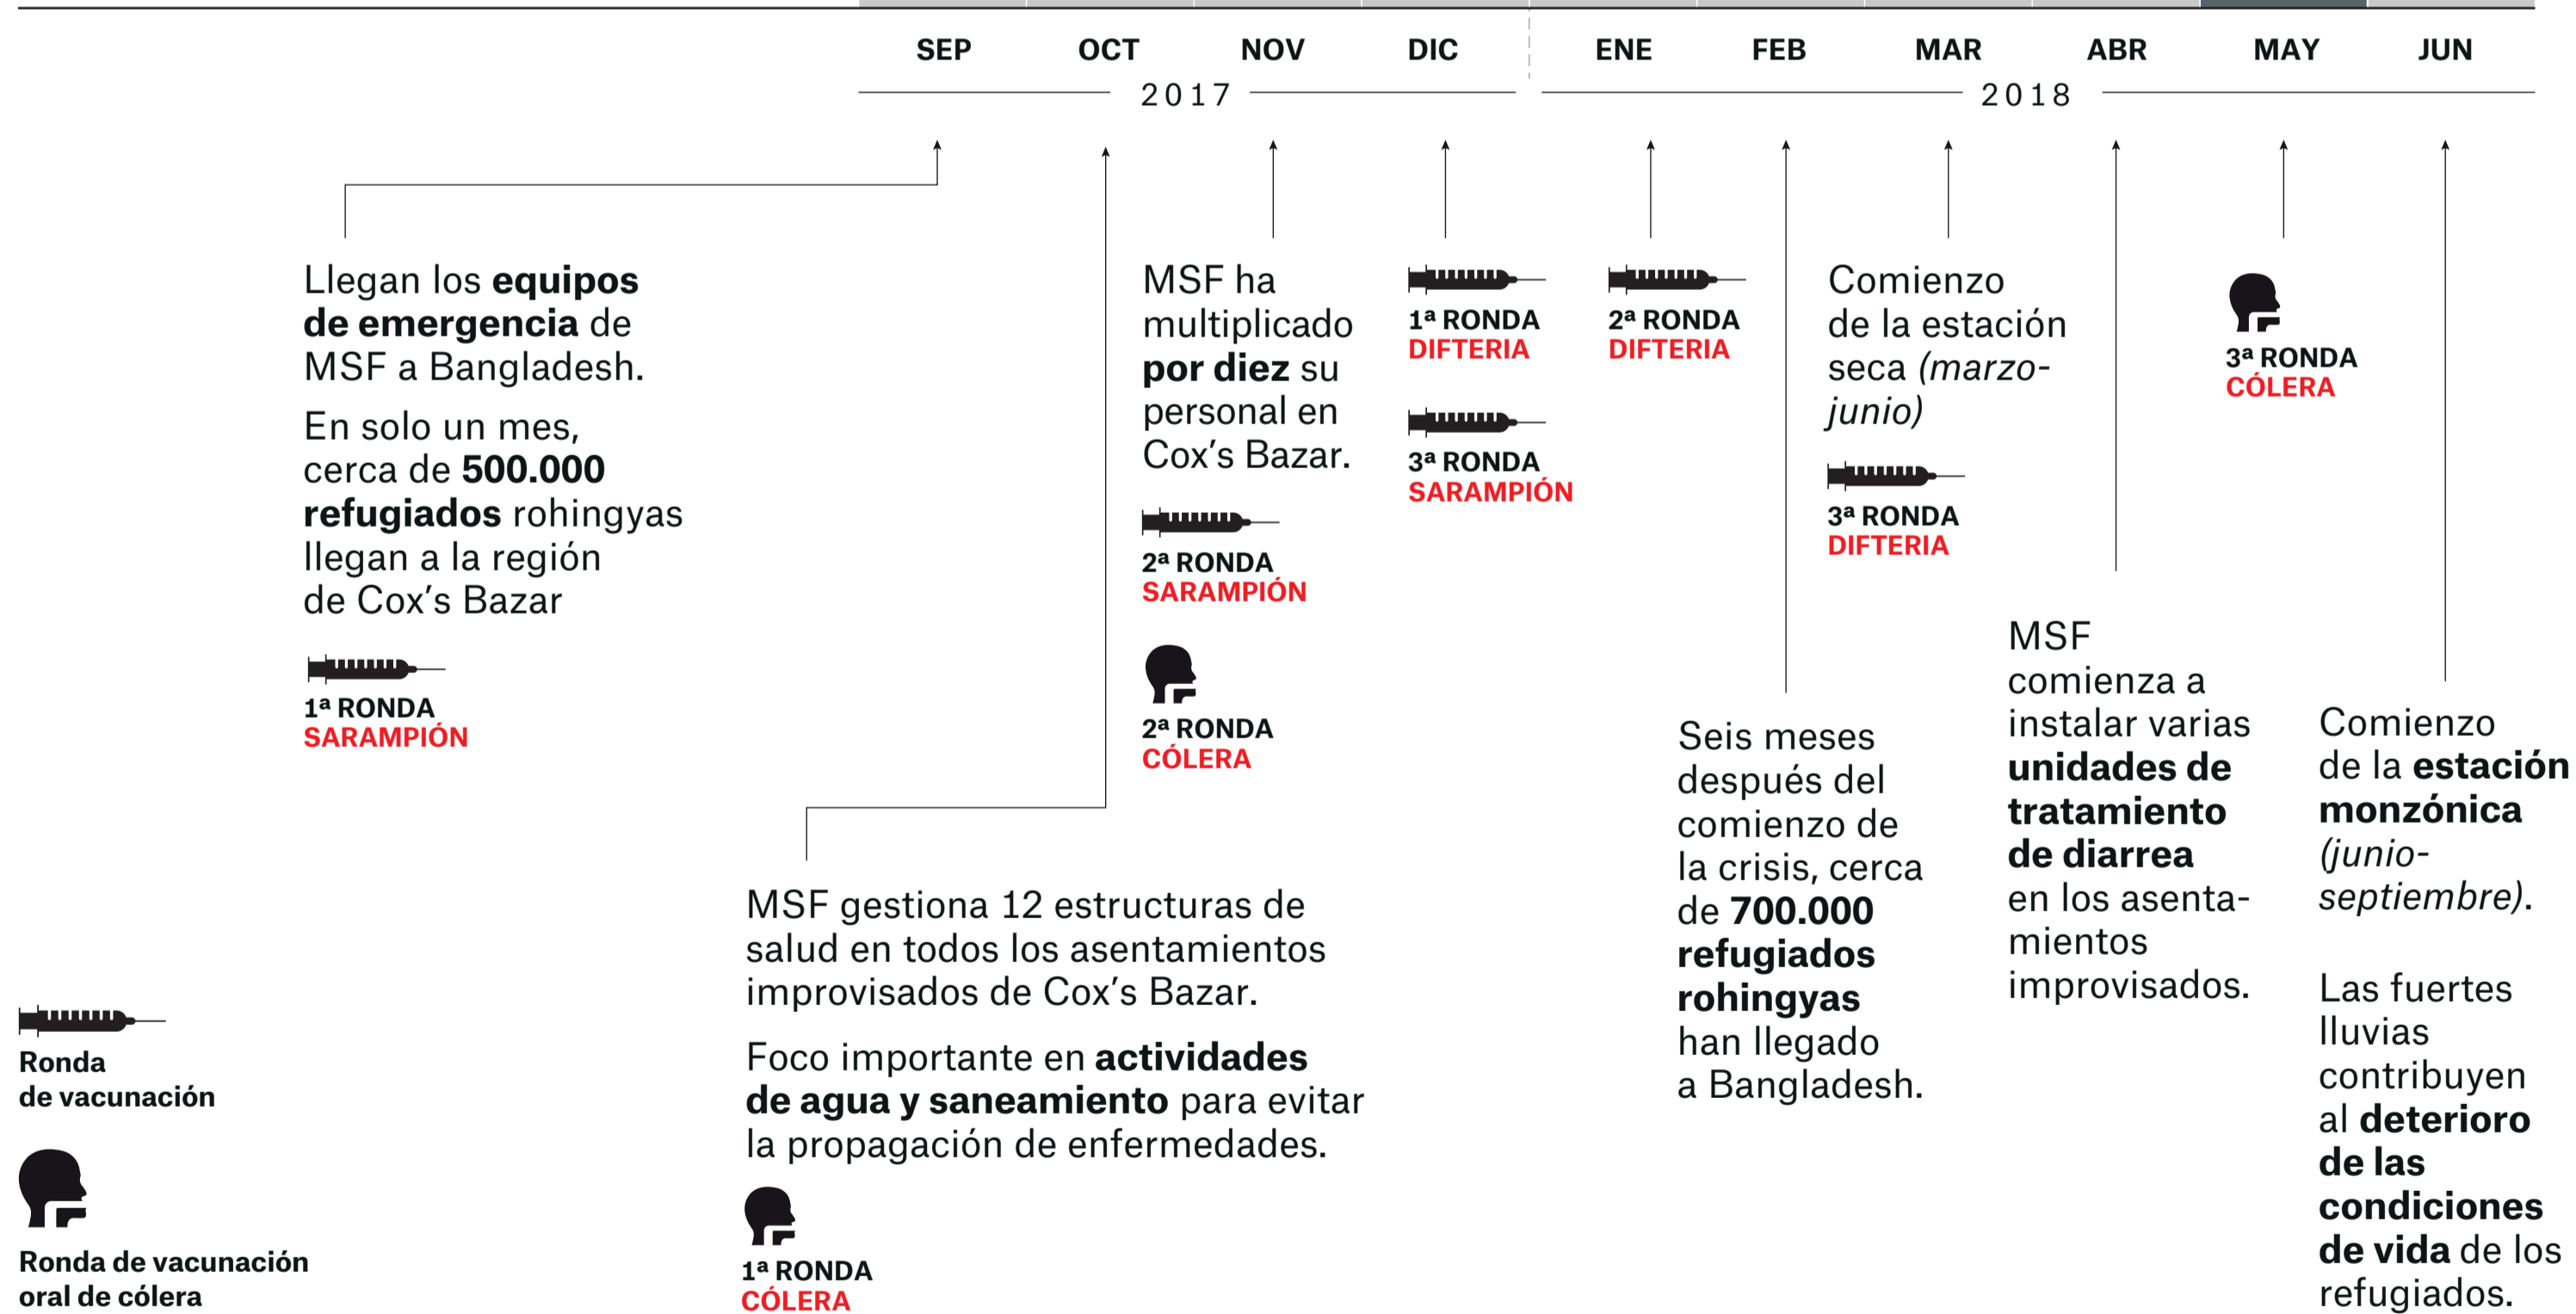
SEP OCT NOV DIC ENE FEB MAR ABR MAY JUN

2017 2018

Llegan los equipos de emergencia de MSF a Bangladesh.

En solo un mes, cerca de 500.000 refugiados rohingyas llegan a la región de Cox's Bazar

1ª RONDA
SARAMPIÓN

MSF gestiona 12 estructuras de salud en todos los asentamientos improvisados de Cox's Bazar.

Foco importante en actividades de agua y saneamiento para evitar la propagación de enfermedades.

1ª RONDA
CÓLERA

MSF ha multiplicado por diez su personal en Cox's Bazar.

2ª RONDA
SARAMPIÓN

2ª RONDA
CÓLERA

1ª RONDA
DIFTERIA

3ª RONDA
SARAMPIÓN

2ª RONDA
DIFTERIA

Seis meses después del comienzo de la crisis, cerca de 700.000 refugiados rohingyas han llegado a Bangladesh.

Comienzo de la estación seca (marzo-junio)

3ª RONDA
DIFTERIA

MSF comienza a instalar varias unidades de tratamiento de diarrea en los asentamientos improvisados.

3ª RONDA
CÓLERA

Comienzo de la estación monzónica (junio-septiembre).

Las fuertes lluvias contribuyen al deterioro de las condiciones de vida de los refugiados.

Ronda de vacunación

Ronda de vacunación oral de cólera